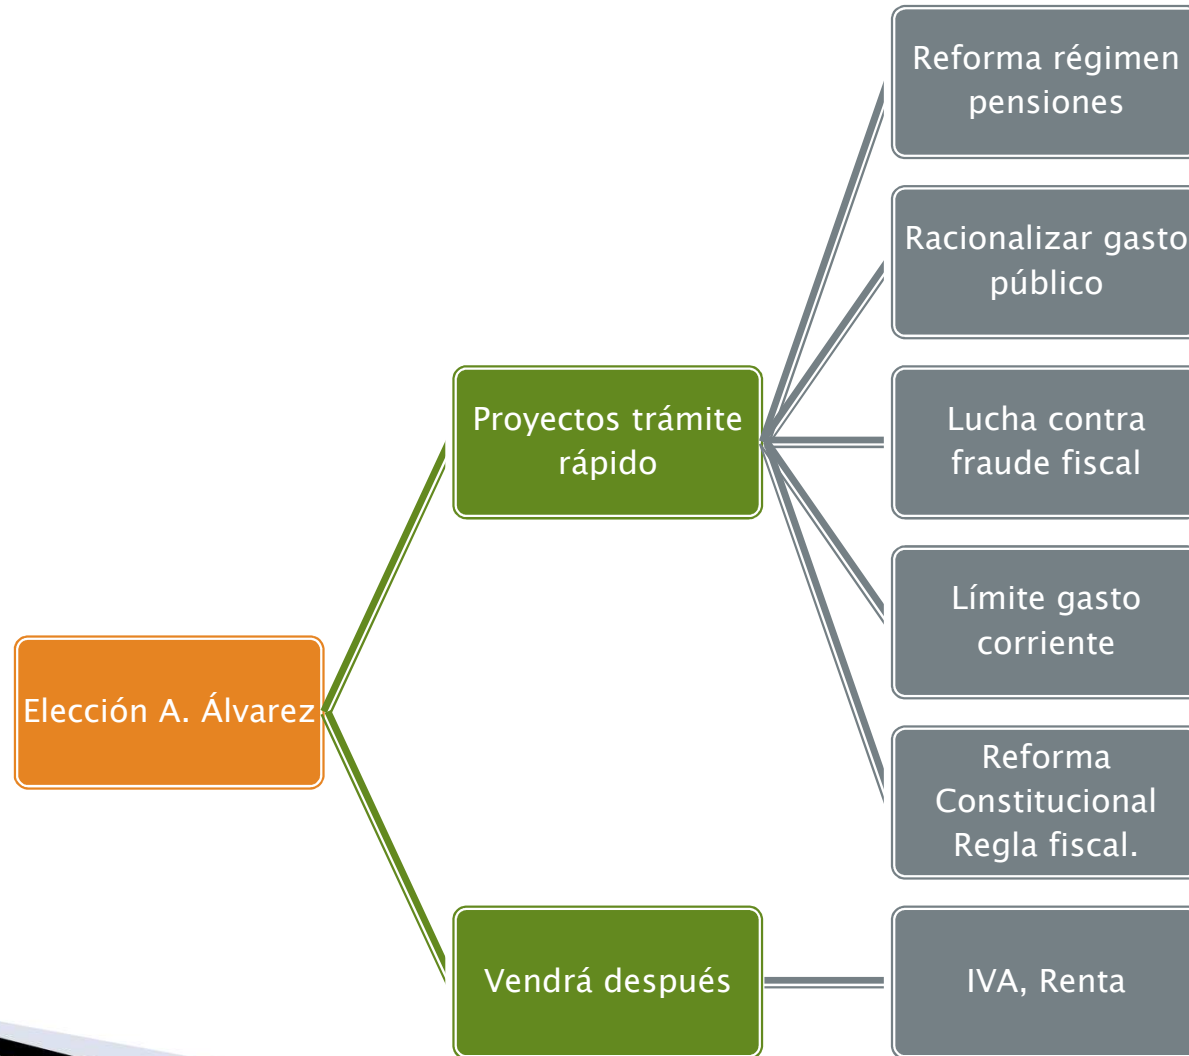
Elección A. Álvarez

Proyectos trámite rápido

Reforma régimen pensiones

Racionalizar gasto público

Lucha contra fraude fiscal

Límite gasto corriente

Reforma Constitucional Regla fiscal.

Vendrá después

IVA, Renta